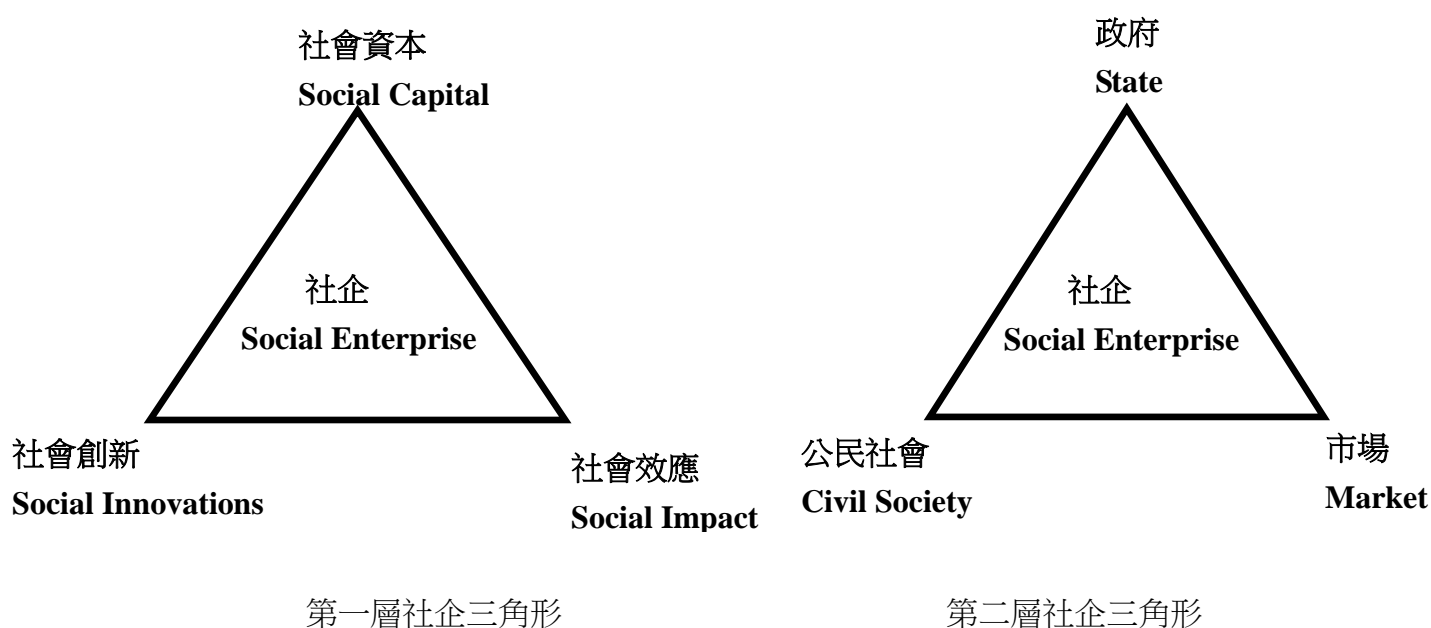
社會資本
Social Capital

社企
Social Enterprise

社會創新
Social Innovations

社會效應
Social Impact

第一層社企三角形

政府
State

社企
Social Enterprise

公民社會
Civil Society

市場
Market

第二層社企三角形